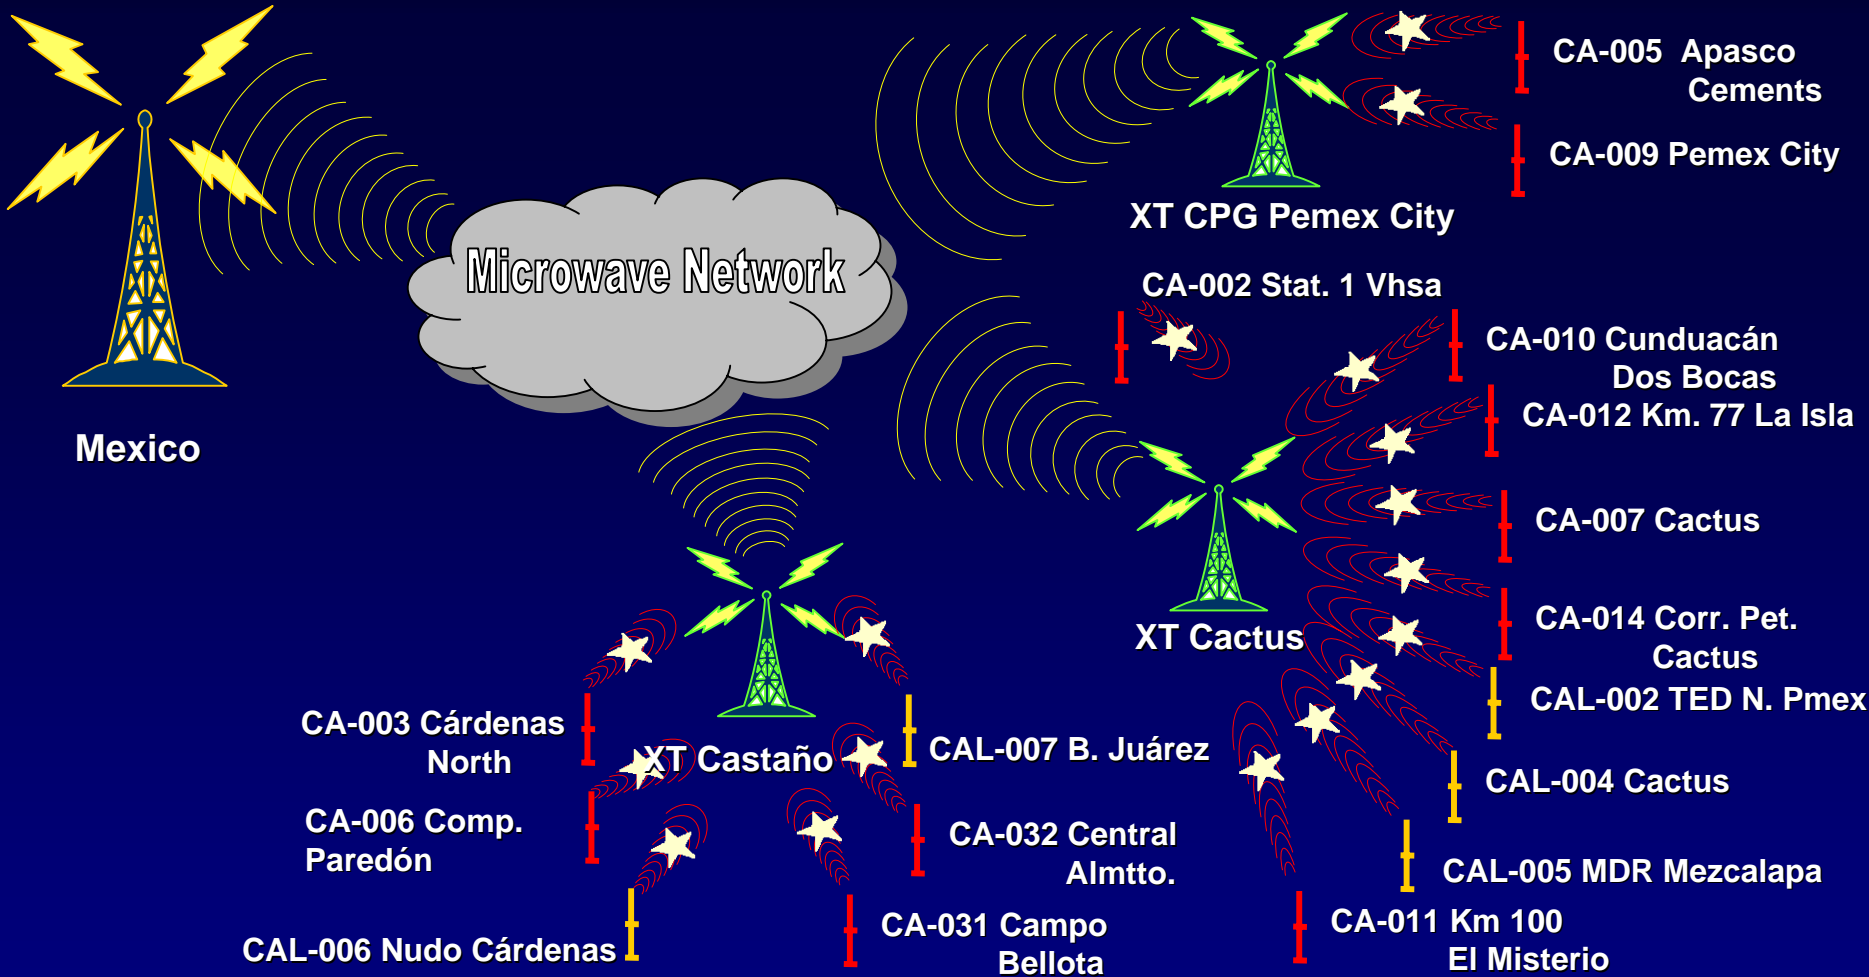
CA-005 Apasco Cements

CA-009 Pemex City

XT CPG Pemex City

Microwave Network

Mexico

CA-002 Stat. 1 Vhsa

CA-010 Cunduacán Dos Bocas

CA-012 Km. 77 La Isla

CA-007 Cactus

CA-014 Corr. Pet. Cactus

CAL-002 TED N. Pmex

XT Cactus

CA-003 Cárdenas North

XT Castaño

CAL-007 B. Juárez

CAL-004 Cactus

CA-006 Comp. Paredón

CA-032 Central Almtto.

CAL-005 MDR Mezcalapa

CA-031 Campo Bellota

CA-011 Km 100 El Misterio

CAL-006 Nudo Cárdenas